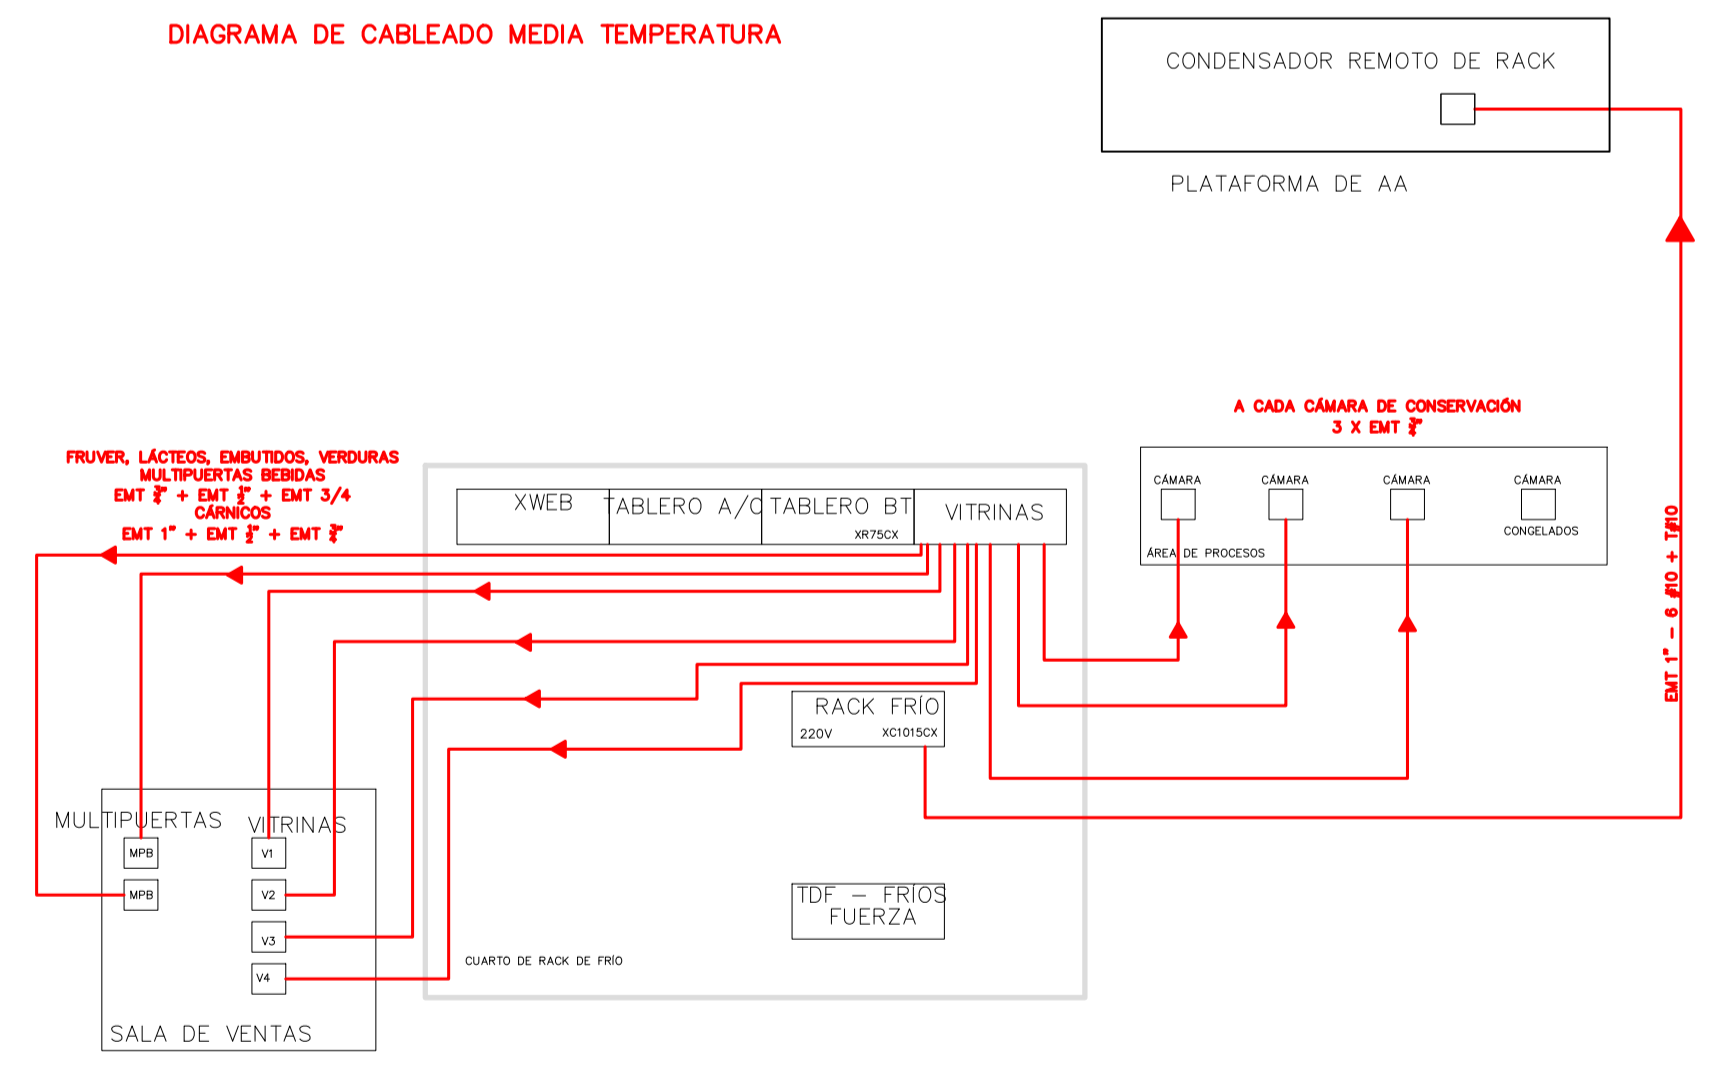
DIAGRAMA DE CABLEADO MEDIA TEMPERATURA

CONDENSADOR REMOTO DE RACK

PLATAFORMA DE AA

A CADA CÁMARA DE CONSERVACIÓN
3 X EMT $\frac{3}{4}$"

FRUVER, LÁCTEOS, EMBUTIDOS, VERDURAS
MULTIPUERTAS BEBIDAS
EMT $\frac{3}{4}$" + EMT $\frac{1}{2}$" + EMT 3/4
CÁRNICOS
EMT 1" + EMT $\frac{1}{2}$" + EMT $\frac{3}{4}$"

XWEB

TABLERO A/C

TABLERO BT
XR75CX

VITRINAS

CÁMARA

CÁMARA

CÁMARA

CÁMARA
CONGELADOS

ÁREA DE PROCESOS

EMT 1" - 6 #10 + T#10

RACK FRÍO
220V XC1015CX

MULTIPUERTAS

VITRINAS

MPB

MPB

V1

V2

V3

V4

TDF - FRÍOS
FUERZA

CUARTO DE RACK DE FRÍO

SALA DE VENTAS